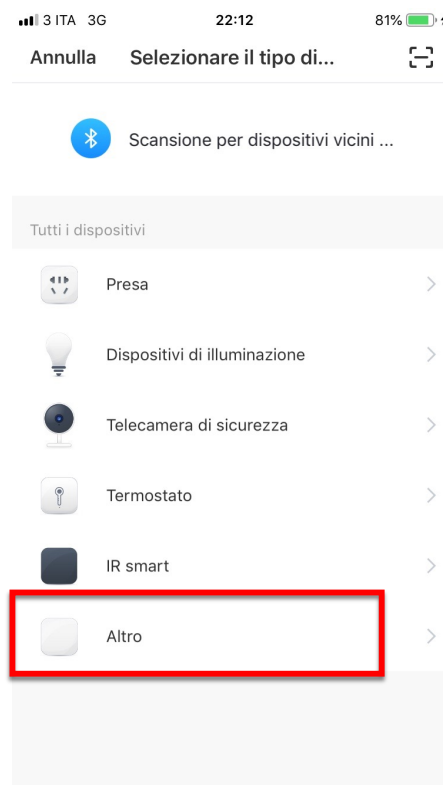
3 ITA 3G
22:12
81%

Annulla
Selezionare il tipo di...

Scansione per dispositivi vicini ...

Tutti i dispositivi

Presa

Dispositivi di illuminazione

Telecamera di sicurezza

Termostato

IR smart

Altro